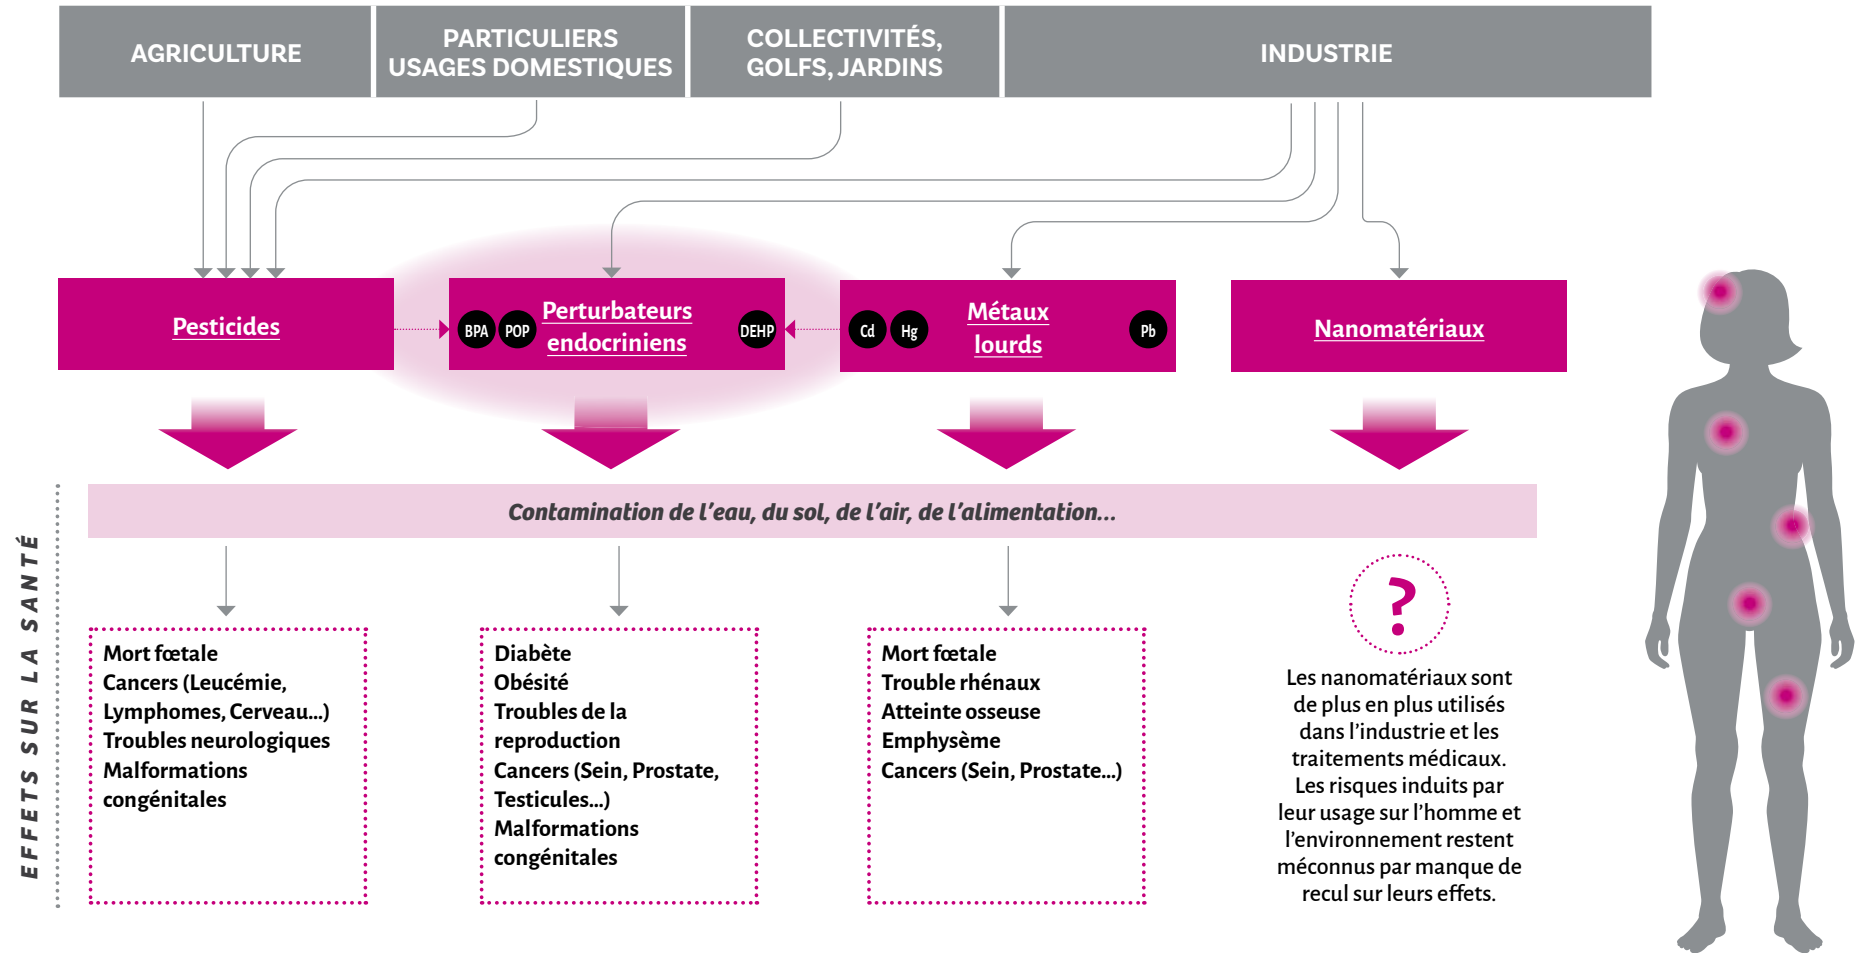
AGRICULTURE

PARTICULIERS USAGES DOMESTIQUES

COLLECTIVITÉS, GOLFS, JARDINS

INDUSTRIE

Pesticides

BPA POP Perturbateurs endocriniens DEHP

Cd Hg Métaux lourds Pb

Nanomatériaux

Contamination de l'eau, du sol, de l'air, de l'alimentation...

EFFETS SUR LA SANTÉ

Mort fœtale
Cancers (Leucémie, Lymphomes, Cerveau...)
Troubles neurologiques
Malformations congénitales

Diabète
Obésité
Troubles de la reproduction
Cancers (Sein, Prostate, Testicules...)
Malformations congénitales

Mort fœtale
Trouble rhénaux
Atteinte osseuse
Emphysème
Cancers (Sein, Prostate...)

?

Les nanomatériaux sont de plus en plus utilisés dans l'industrie et les traitements médicaux. Les risques induits par leur usage sur l'homme et l'environnement restent méconnus par manque de recul sur leurs effets.